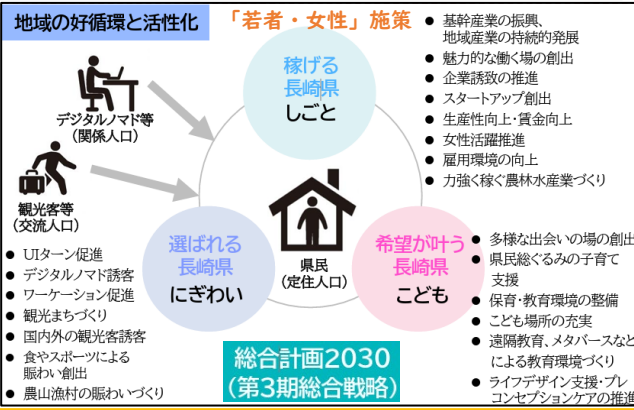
地域の好循環と活性化

「若者・女性」施策

● 基幹産業の振興、地域産業の持続的発展
● 魅力的な働く場の創出
● 企業誘致の推進
● スタートアップ創出
● 生産性向上・賃金向上
● 女性活躍推進
● 雇用環境の向上
● 力強く稼ぐ農林水産業づくり

デジタルノマド等
（関係人口）

観光客等
（交流人口）

稼げる
長崎県
しごと

選ばれる
長崎県
にぎわい

県民
（定住人口）

希望が叶う
長崎県
こども

● UIターン促進
● デジタルノマド誘客
● ワーケーション促進
● 観光まちづくり
● 国内外の観光客誘客
● 食やスポーツによる賑わい創出
● 農山漁村の賑わいづくり

● 多様な出会いの場の創出
● 県民総ぐるみの子育て支援
● 保育・教育環境の整備
● こども場所の充実
● 遠隔教育、メタバースなどによる教育環境づくり
● ライフデザイン支援・プレコンセプションケアの推進

総合計画2030
（第3期総合戦略）